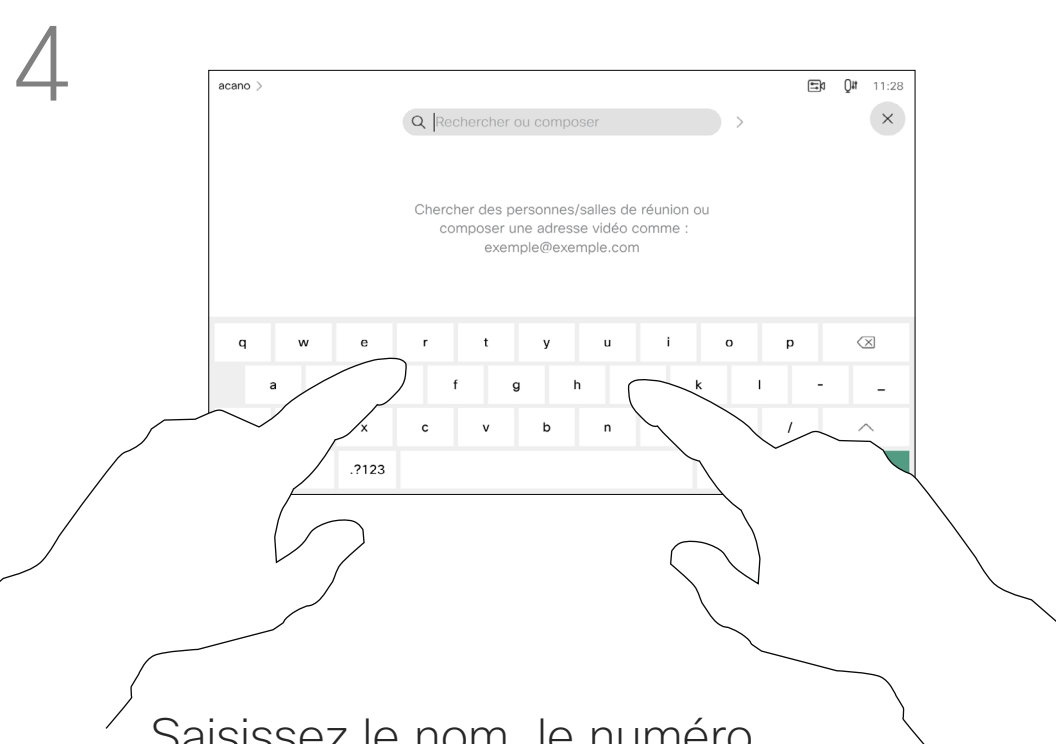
4

acano >

11:28

Rechercher ou composer

Chercher des personnes/salles de réunion ou composer une adresse vidéo comme : exemple@exemple.com

q w e r t y u i o p

a f g h k l - _

x c v b n /

.?123

Saisissez le nom, le numéro